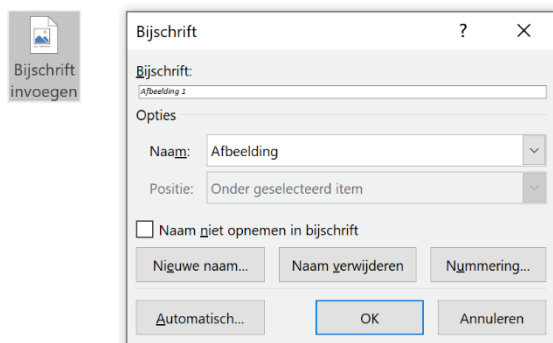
Bijschrift invoegen

Bijschrift ? ×

Bijschrift:
Afbeelding 1

Opties

Naam: Afbeelding

Positie: Onder geselecteerd item

Naam niet opnemen in bijschrift

Nieuwe naam... Naam verwijderen Nummering...

Automatisch... OK Annuleren